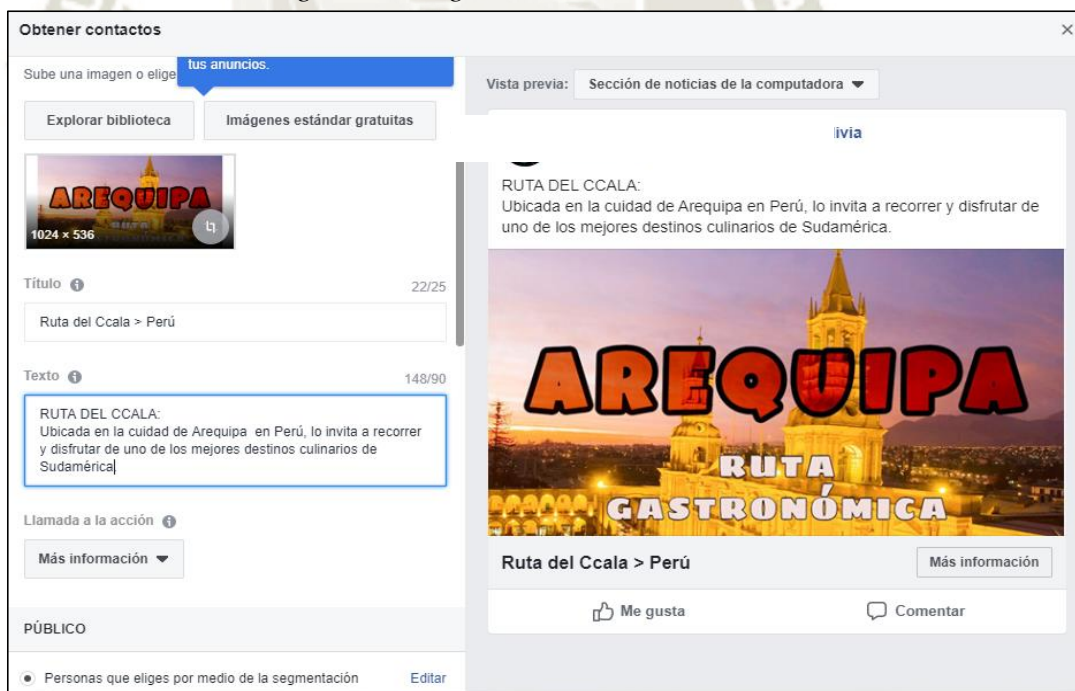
Obtener contactos

×

Sube una imagen o elige

tus anuncios.

Explorar biblioteca

Imágenes estándar gratuitas

AREQUIPA

RUTA GASTRONÓMICA

1024 × 536

Título

22/25

Ruta del Ccala > Perú

Texto

148/90

RUTA DEL CCALA:
Ubicada en la cuidad de Arequipa en Perú, lo invita a recorrer y disfrutar de uno de los mejores destinos culinarios de Sudamérica

Llamada a la acción

Más información ▾

PÚBLICO

Personas que eliges por medio de la segmentación

Editar

Vista previa: Sección de noticias de la computadora ▾

ivia

RUTA DEL CCALA:
Ubicada en la cuidad de Arequipa en Perú, lo invita a recorrer y disfrutar de uno de los mejores destinos culinarios de Sudamérica.

AREQUIPA

RUTA GASTRONÓMICA

Ruta del Ccala > Perú

Más información

Me gusta

Comentar